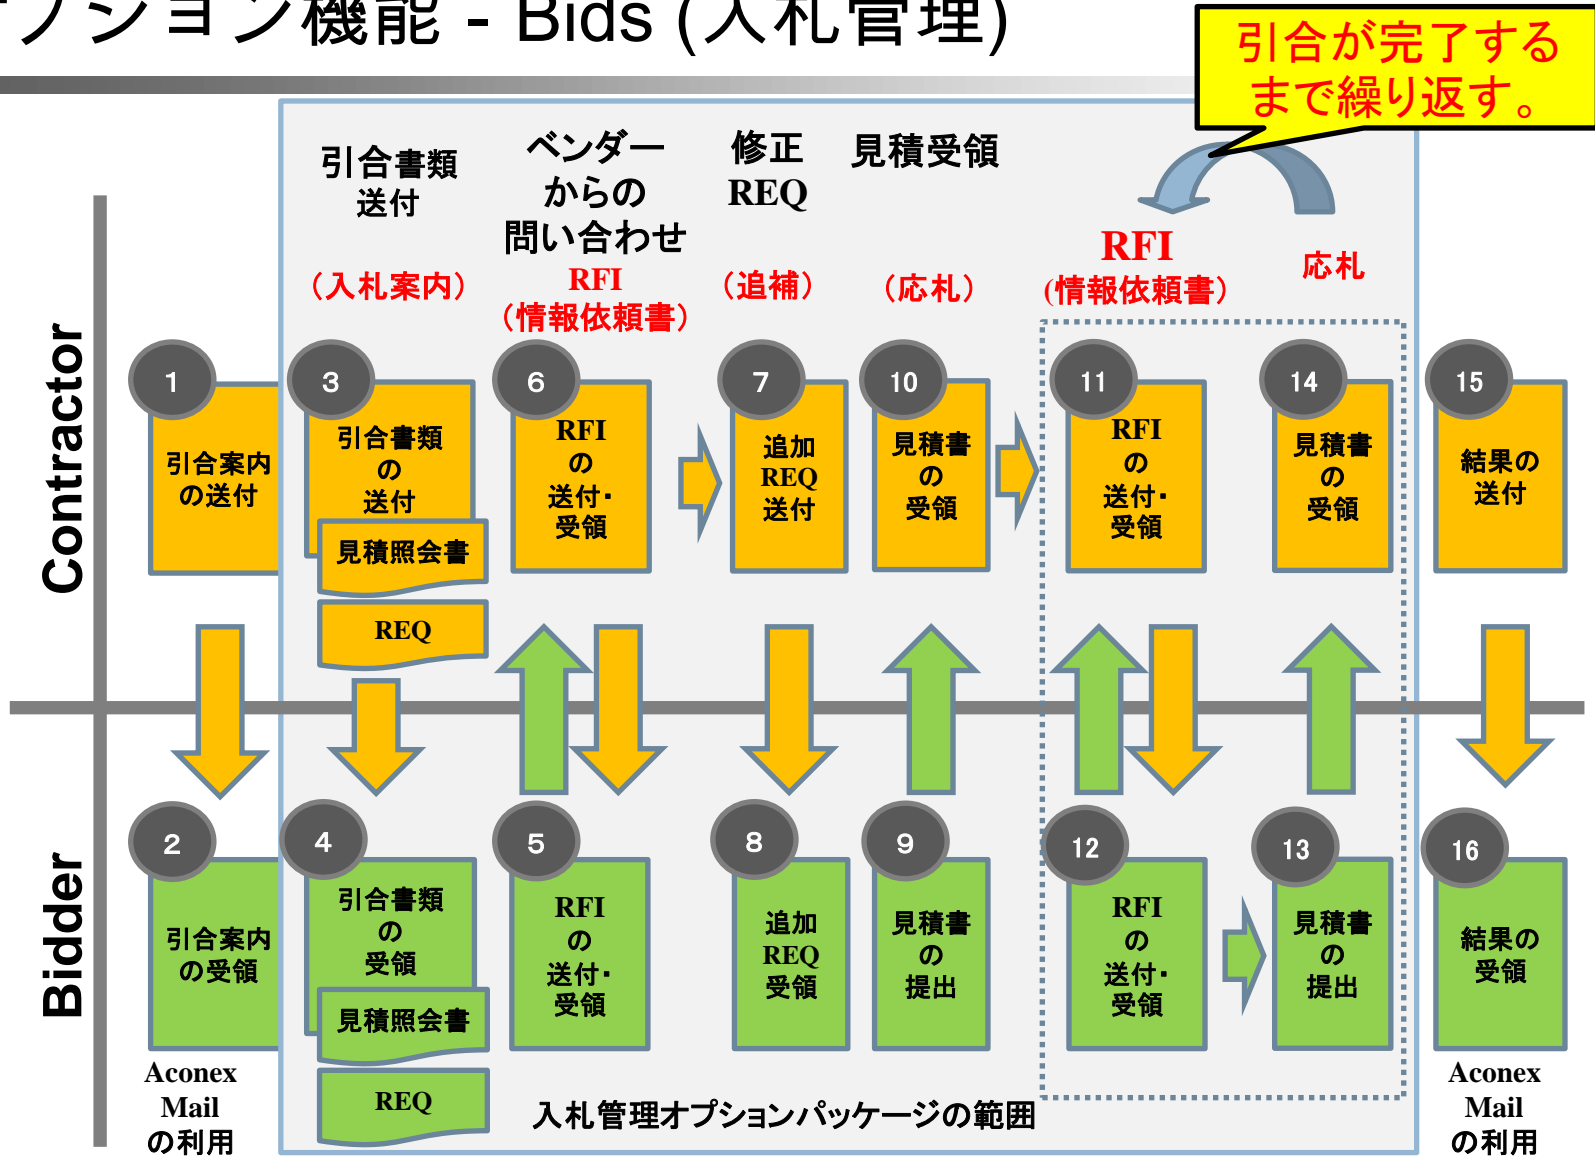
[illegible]プション機能 - Bids (入札管理)

引合が完了するまで繰り返す。

引合書類送付
（入札案内）

ベンダーからの問い合わせ
RFI
（情報依頼書）

修正REQ
（追補）

見積受領
（応札）

RFI
（情報依頼書）

応札

Contractor

1
引合案内の送付

3
引合書類の送付
見積照会書
REQ

6
RFIの送付・受領

7
追加REQ送付

10
見積書の受領

11
RFIの送付・受領

14
見積書の受領

15
結果の送付

Bidder

2
引合案内の受領

4
引合書類の受領
見積照会書
REQ

5
RFIの送付・受領

8
追加REQ受領

9
見積書の提出

12
RFIの送付・受領

13
見積書の提出

16
結果の受領

Aconex Mail の利用

入札管理オプションパッケージの範囲

Aconex Mail の利用